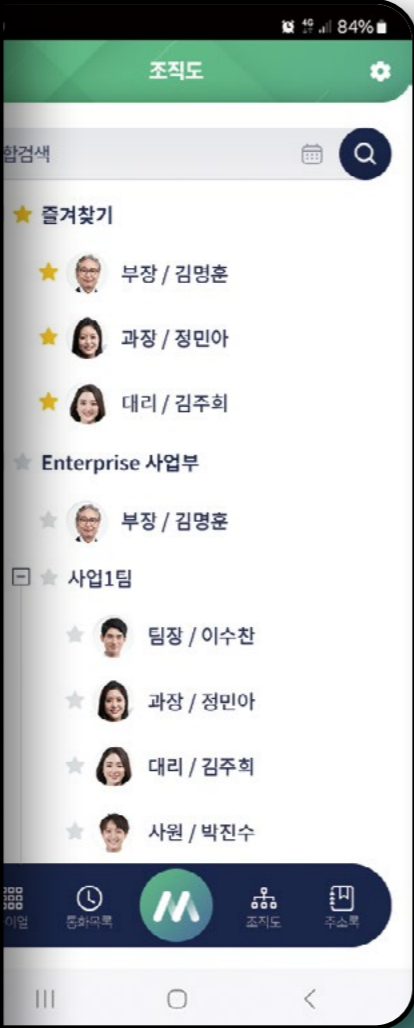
4G 84%

조직도

합검색

즐겨찾기

부장 / 김명훈

과장 / 정민아

대리 / 김주희

Enterprise 사업부

부장 / 김명훈

사업1팀

팀장 / 이수찬

과장 / 정민아

대리 / 김주희

사원 / 박진수

이얼

통화목록

조직도

주소록